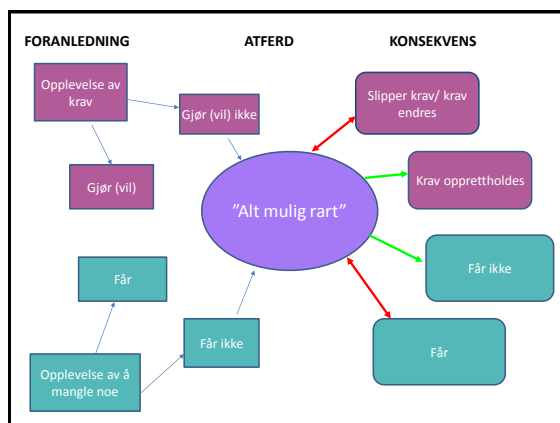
FORANLEDNING

ATFERD

KONSEKVENS

Opplevelse av krav

Gjør (vil) ikke

Gjør (vil)

Slipper krav/ krav endres

Krav opprettholdes

”Alt mulig rart”

Får ikke

Får

Får

Får ikke

Opplevelse av å mangle noe